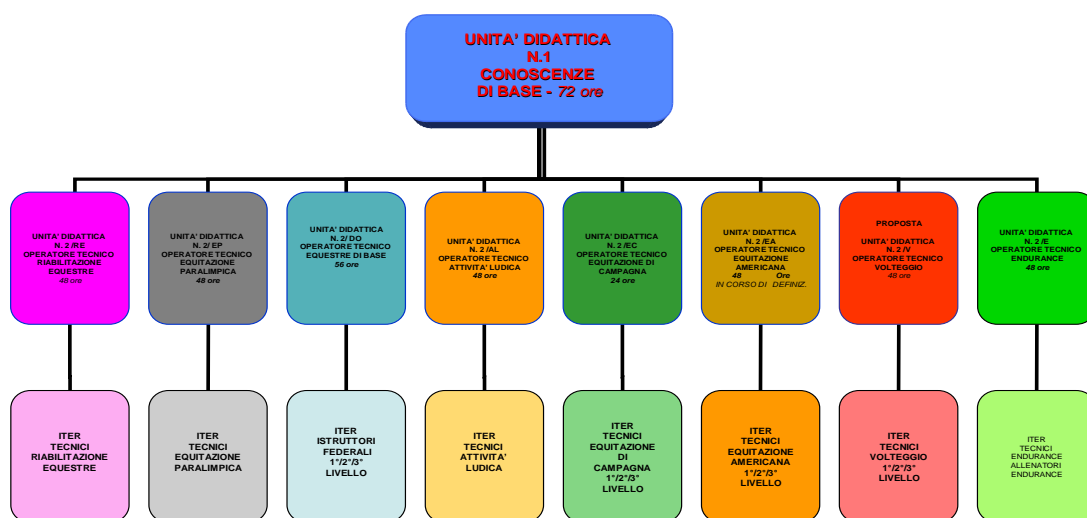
UNITA' DIDATTICA
N.1
CONOSCENZE
DI BASE - 72 ore

UNITA' DIDATTICA
N. 2 /RE
OPERATORE TECNICO
RIABILITAZIONE
EQUESTRE
48 ore

UNITA' DIDATTICA
N. 2/ EP
OPERATORE TECNICO
EQUITAZIONE
PARALIMPICA
48 ore

UNITA' DIDATTICA
N. 2/ DO
OPERATORE TECNICO
EQUESTRE DI BASE
56 ore

UNITA' DIDATTICA
N. 2 /AL
OPERATORE TECNICO
ATTIVITA' LUDICA
48 ore

UNITA' DIDATTICA
N. 2 /EC
OPERATORE TECNICO
EQUITAZIONE DI
CAMPAGNA
24 ore

UNITA' DIDATTICA
N. 2 /EA
OPERATORE TECNICO
EQUITAZIONE
AMERICANA
48 Ore
IN CORSO DI DEFINIZ.

PROPOSTA
UNITA' DIDATTICA
N. 2 /V
OPERATORE TECNICO
VOLTEGGIO
48 ore

UNITA' DIDATTICA
N. 2 /E
OPERATORE TECNICO
ENDURANCE
48 ore

ITER
TECNICI
RIABILITAZIONE
EQUESTRE

ITER
TECNICI
EQUITAZIONE
PARALIMPICA

ITER
ISTRUTTORI
FEDERALI
1°/2°/3°
LIVELLO

ITER
TECNICI
ATTIVITA'
LUDICA

ITER
TECNICI
EQUITAZIONE
DI
CAMPAGNA
1°/2°/3°
LIVELLO

ITER
TECNICI
EQUITAZIONE
AMERICANA
1°/2°/3°
LIVELLO

ITER
TECNICI
VOLTEGGIO
1°/2°/3°
LIVELLO

ITER
TECNICI
ENDURANCE
ALLENATORI
ENDURANCE